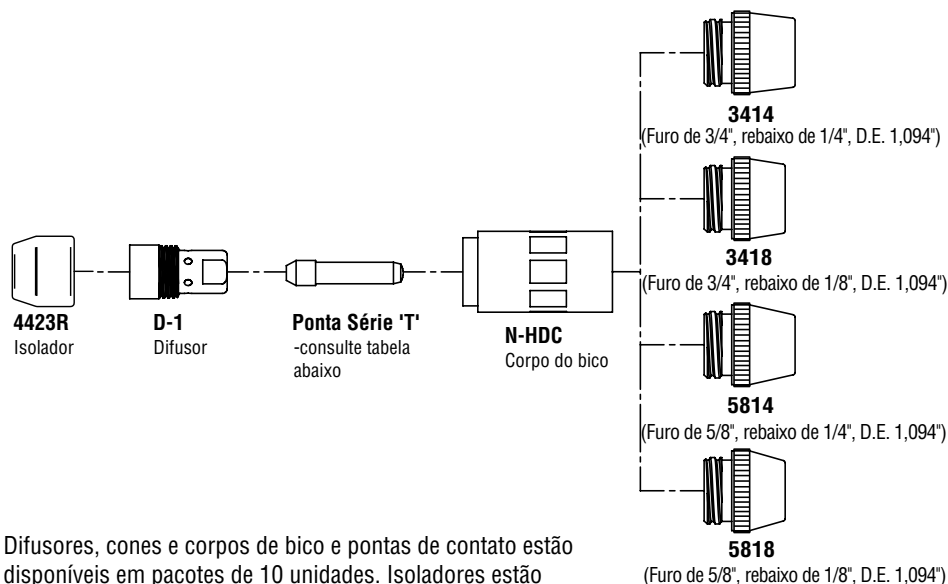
3414
(Furo de 3/4", rebaixo de 1/4", D.E. 1,094")

3418
(Furo de 3/4", rebaixo de 1/8", D.E. 1,094")

4423R
Isolador

D-1
Difusor

Ponta Série 'T'
-consulte tabela abaixo

N-HDC
Corpo do bico

5814
(Furo de 5/8", rebaixo de 1/4", D.E. 1,094")

5818
(Furo de 5/8", rebaixo de 1/8", D.E. 1,094")

Difusores, cones e corpos de bico e pontas de contato estão disponíveis em pacotes de 10 unidades. Isoladores estão